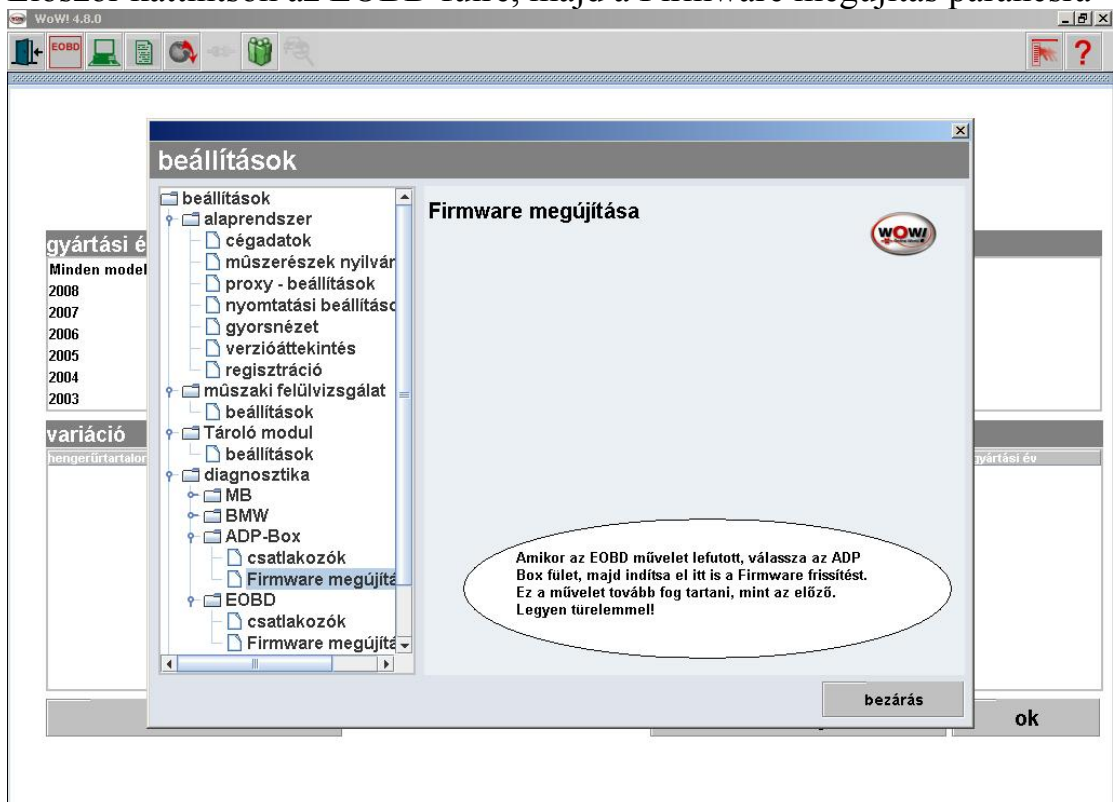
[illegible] az EOBD fülre, majd a Firmware megújítás parancsra

WoW! 4.8.0

EOBD

?

beállítások

beállítások
alaprendszer
cégadatok
mûszerészek nyilvár
proxy - beállítások
nyomtatási beállításc
gyorsnézet
verzióáttekintés
regisztráció
mûszaki felülvizsgálat
beállítások
Tároló modul
beállítások
diagnosztika
MB
BMW
ADP-Box
csatlakozók
Firmware megújítá
EOBD
csatlakozók
Firmware megújítá

Firmware megújítása

WOW!

Amikor az EOBD művelet lefutott, válassza az ADP Box fület, majd indítsa el itt is a Firmware frissítést. Ez a művelet tovább fog tartani, mint az előző. Legyen türelemmel!

bezárás

gyártási é
Minden model
2008
2007
2006
2005
2004
2003

variáció
hengerűrtartalor
gyártási év

ok